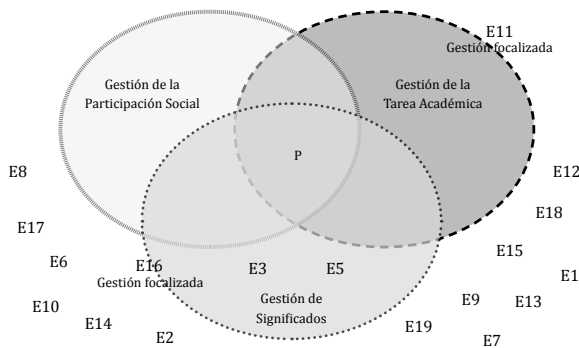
E11
Gestión focalizada

Gestión de la Participación Social

Gestión de la Tarea Académica

P

E8

E12

E18

E17

E15

E6

E16

E3

E5

E1

Gestión focalizada

E10

E9

E13

Gestión de Significados

E14

E19

E2

E7